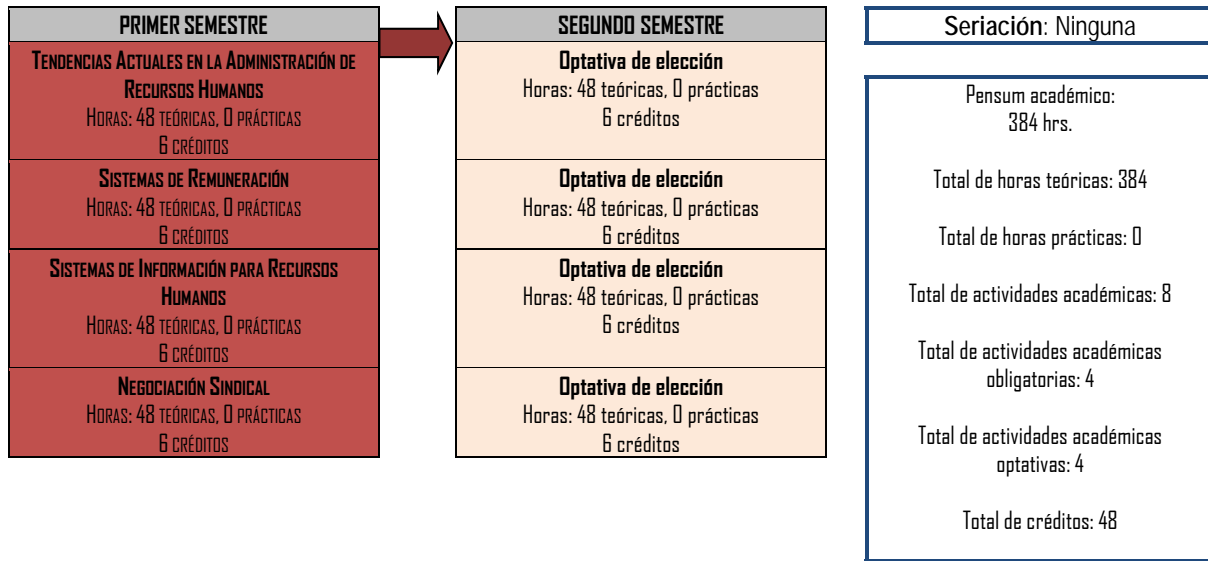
PRIMER SEMESTRE

Tendencias Actuales en la Administración de Recursos Humanos
Horas: 48 teóricas, 0 prácticas
6 créditos

Sistemas de Remuneración
Horas: 48 teóricas, 0 prácticas
6 créditos

Sistemas de Información para Recursos Humanos
Horas: 48 teóricas, 0 prácticas
6 créditos

Negociación Sindical
Horas: 48 teóricas, 0 prácticas
6 créditos

SEGUNDO SEMESTRE

Optativa de elección
Horas: 48 teóricas, 0 prácticas
6 créditos

Optativa de elección
Horas: 48 teóricas, 0 prácticas
6 créditos

Optativa de elección
Horas: 48 teóricas, 0 prácticas
6 créditos

Optativa de elección
Horas: 48 teóricas, 0 prácticas
6 créditos

Seriación: Ninguna

Pensum académico:
384 hrs.

Total de horas teóricas: 384

Total de horas prácticas: 0

Total de actividades académicas: 8

Total de actividades académicas obligatorias: 4

Total de actividades académicas optativas: 4

Total de créditos: 48